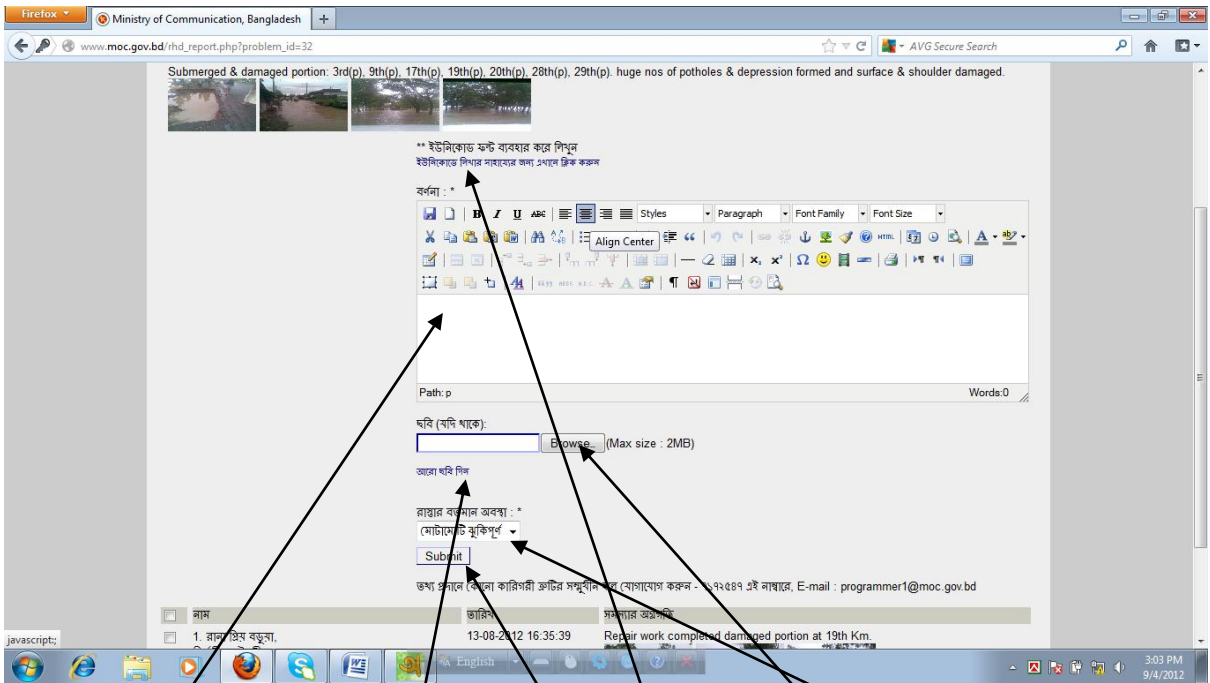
Firefox
Ministry of Communication, Bangladesh
www.moc.gov.bd/rhd_report.php?problem_id=32
AVG Secure Search

Submerged & damaged portion: 3rd(p), 9th(p), 17th(p), 19th(p), 20th(p), 28th(p), 29th(p). huge nos of potholes & depression formed and surface & shoulder damaged.

** ইউনিকোড ফন্ট ব্যবহার করে লিখুন
ইউনিকোডে লিখার সাহায্যের জন্য এখানে ক্লিক করুন

বর্ণনা : *

Styles
Paragraph
Font Family
Font Size
Align Center

Path: p
Words:0

ছবি (যদি থাকে):
Browse... (Max size : 2MB)

আরো ছবি দিন

রাস্তার বর্তমান অবস্থা : *
মোটামোটি ঝুকিপূর্ণ

Submit

তথ্য প্রদানে কোনো কারিগরী ত্রুটির সম্মুখীন হলে যোগাযোগ করুন - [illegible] এই নাম্বারে, E-mail : programmer1@moc.gov.bd

| | নাম | তারিখ | সমস্যার অগ্রগতি |
|---|---|---|---|
| | 1. রানা প্রিয় বড়ুয়া, | 13-08-2012 16:35:39 | Repair work completed damaged portion at 19th Km. |

javascript:;
English
3:03 PM
9/4/2012